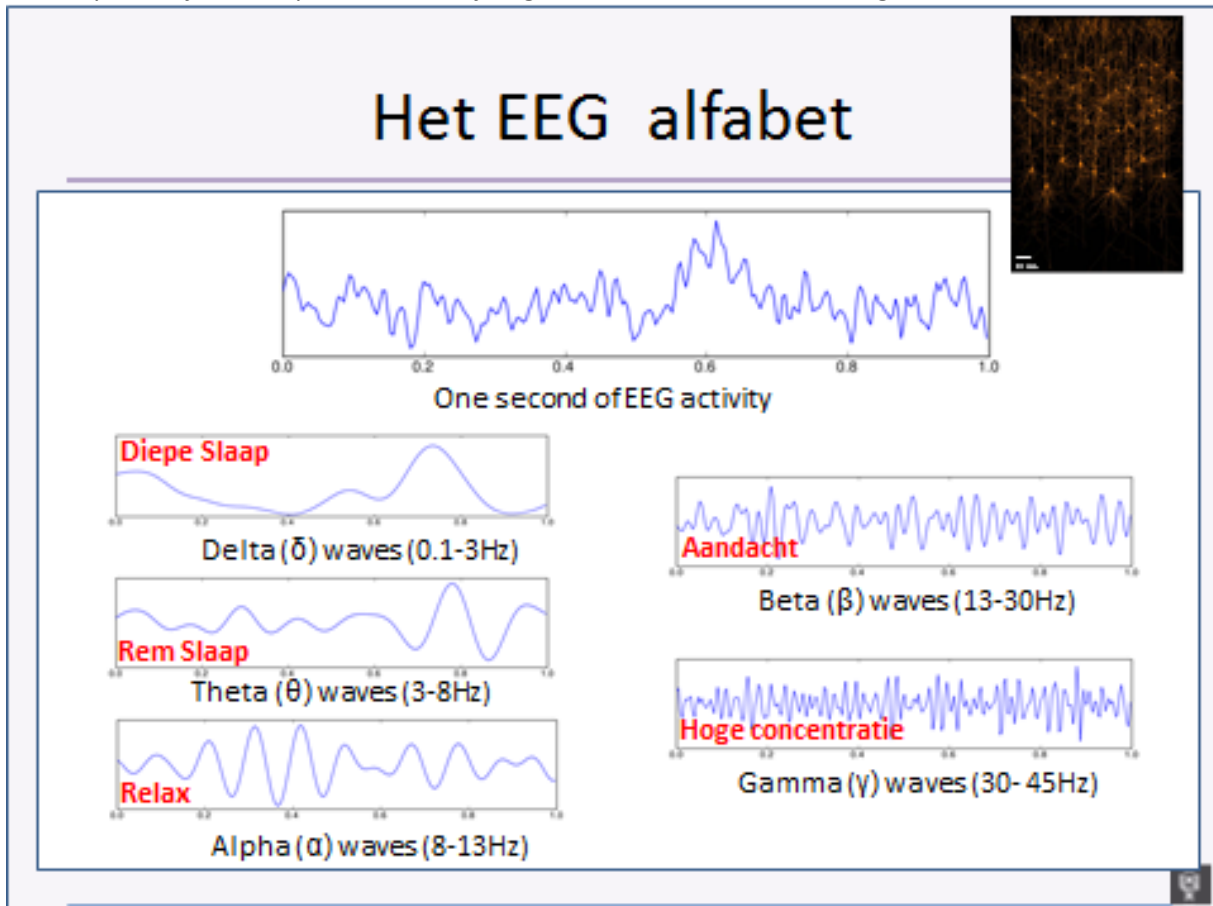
Het EEG alfabet

0.0 0.2 0.4 0.6 0.8 1.0

One second of EEG activity

Diepe Slaap

Delta (δ) waves (0.1-3Hz)

Rem Slaap

Theta (θ) waves (3-8Hz)

Relax

Alpha (α) waves (8-13Hz)

Aandacht

Beta (β) waves (13-30Hz)

Hoge concentratie

Gamma (γ) waves (30- 45Hz)